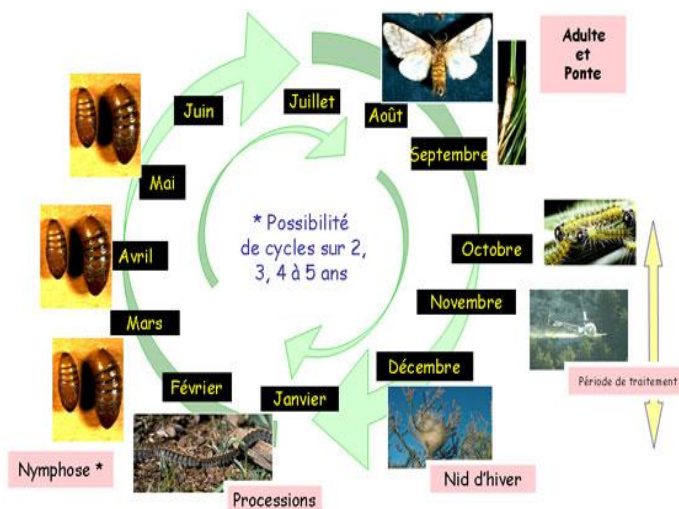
Adulte et Ponte

Juin

Juillet

Août

Septembre

Mai

* Possibilité de cycles sur 2, 3, 4 à 5 ans

Avril

Octobre

Novembre

Mars

Décembre

Période de traitement

Février

Janvier

Nymphose *

Nid d'hiver

Processions